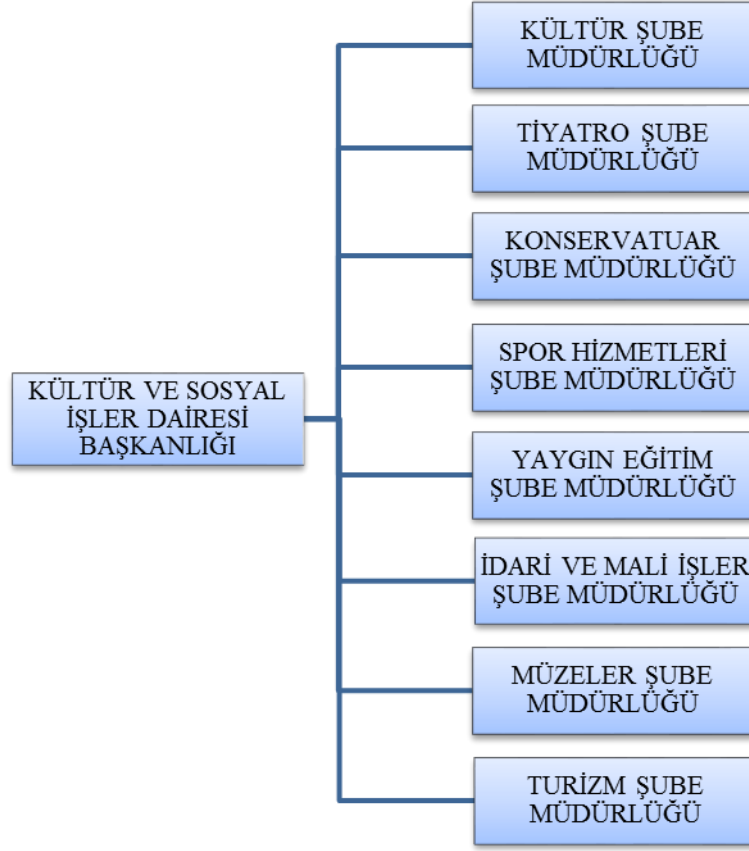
KÜLTÜR VE SOSYAL İŞLER DAİRESİ BAŞKANLIĞI

KÜLTÜR ŞUBE MÜDÜRLÜĞÜ

TİYATRO ŞUBE MÜDÜRLÜĞÜ

KONSERVATUAR ŞUBE MÜDÜRLÜĞÜ

SPOR HİZMETLERİ ŞUBE MÜDÜRLÜĞÜ

YAYGIN EĞİTİM ŞUBE MÜDÜRLÜĞÜ

İDARİ VE MALİ İŞLER ŞUBE MÜDÜRLÜĞÜ

MÜZELER ŞUBE MÜDÜRLÜĞÜ

TURİZM ŞUBE MÜDÜRLÜĞÜ